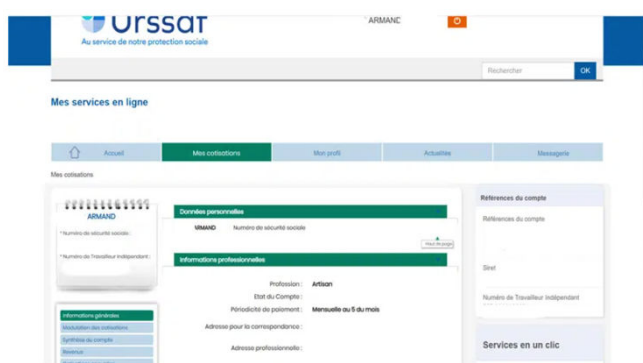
Urssaf
Au service de notre protection sociale

ARMAND

Rechercher
OK

Mes services en ligne

Accueil
Mes cotisations
Mon profil
Actualités
Messagerie

Mes cotisations

ARMAND
* Numéro de sécurité sociale :
* Numéro de Travailleur Indépendant :

Informations générales
Modulation des cotisations
Synthèse du compte
Revenus

Données personnelles
ARMAND
Numéro de sécurité sociale
Haut de page

Informations professionnelles
Profession : Artisan
Etat du Compte :
Périodicité de paiement : Mensuelle au 5 du mois
Adresse pour la correspondance :
Adresse professionnelle :

Références du compte
Références du compte
Siret
Numéro de Travailleur Indépendant

Services en un clic